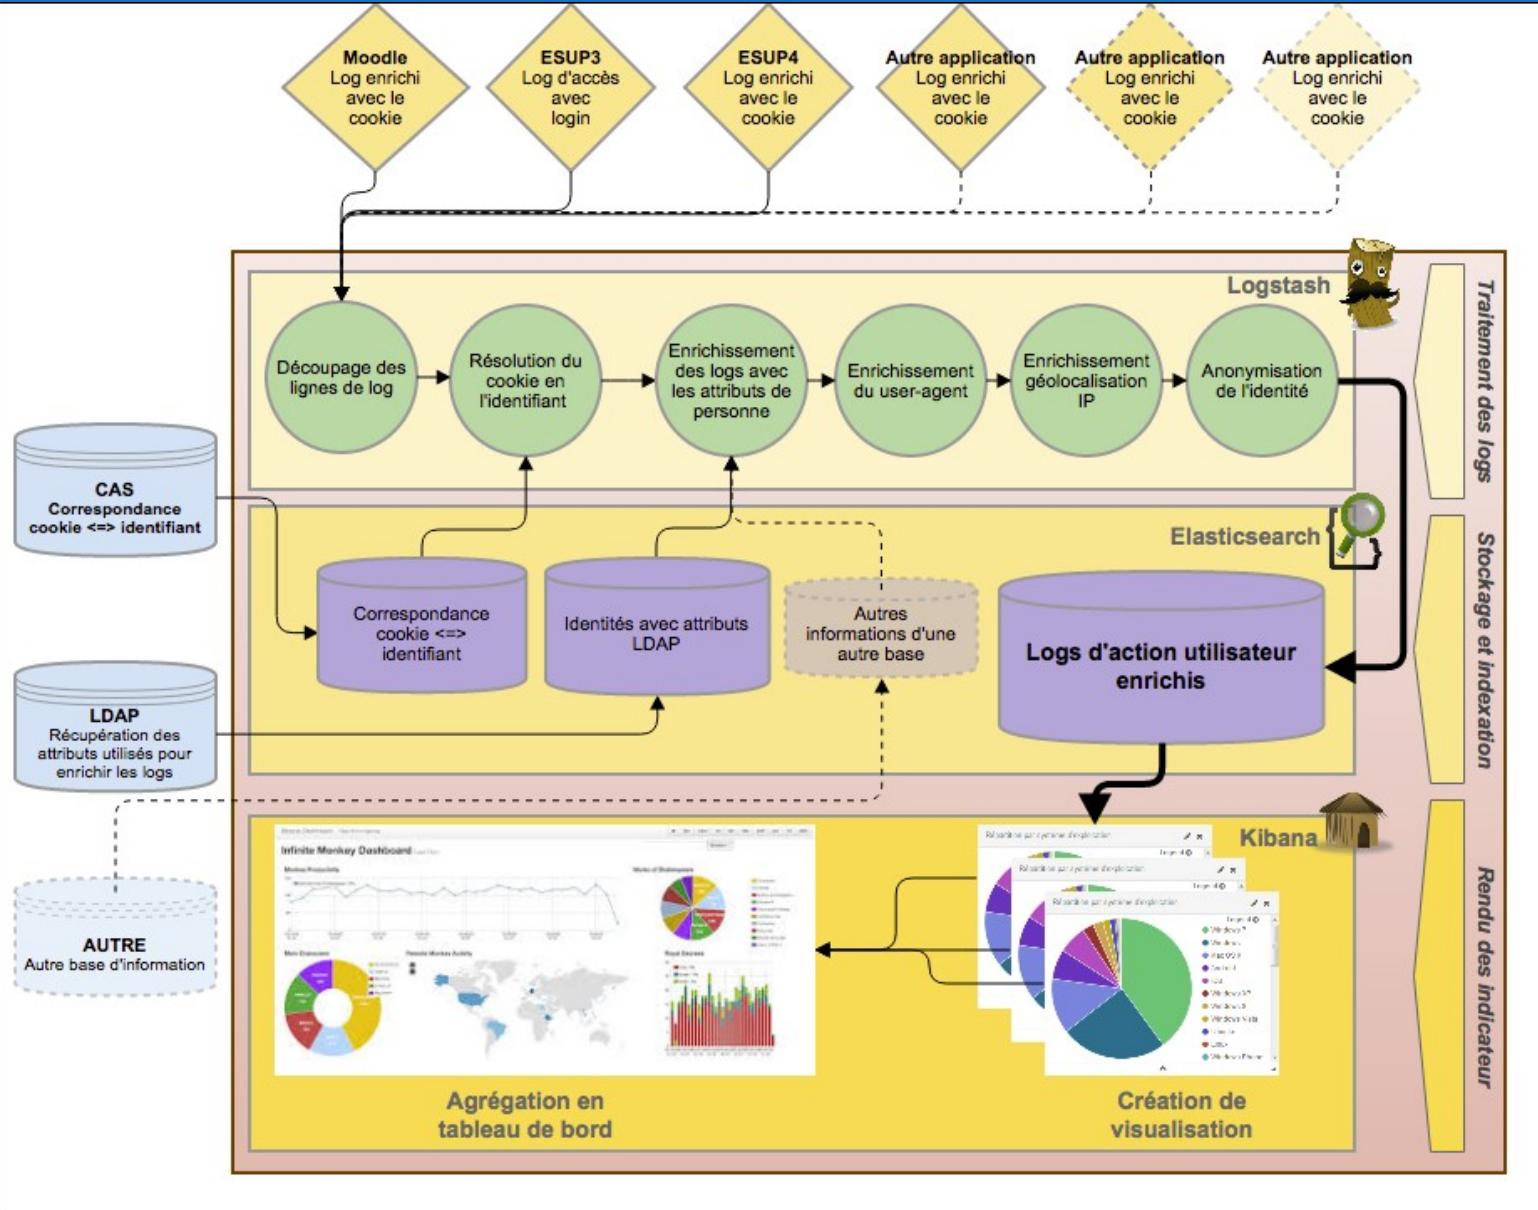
Moodle
Log enrichi avec le cookie

ESUP3
Log d'accès avec login

ESUP4
Log enrichi avec le cookie

Autre application
Log enrichi avec le cookie

Autre application
Log enrichi avec le cookie

Autre application
Log enrichi avec le cookie

Logstash

Découpage des lignes de log

Résolution du cookie en l'identifiant

Enrichissement des logs avec les attributs de personne

Enrichissement du user-agent

Enrichissement géolocalisation IP

Anonymisation de l'identité

Traitement des logs

CAS
Correspondance cookie <=> identifiant

Elasticsearch

Correspondance cookie <=> identifiant

Identités avec attributs LDAP

Autres informations d'une autre base

Logs d'action utilisateur enrichis

Stockage et indexation

LDAP
Récupération des attributs utilisés pour enrichir les logs

AUTRE
Autre base d'information

Kibana

Infinite Monkey Dashboard

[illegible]

Agrégation en tableau de bord

Création de visualisation

Rendu des indicateur